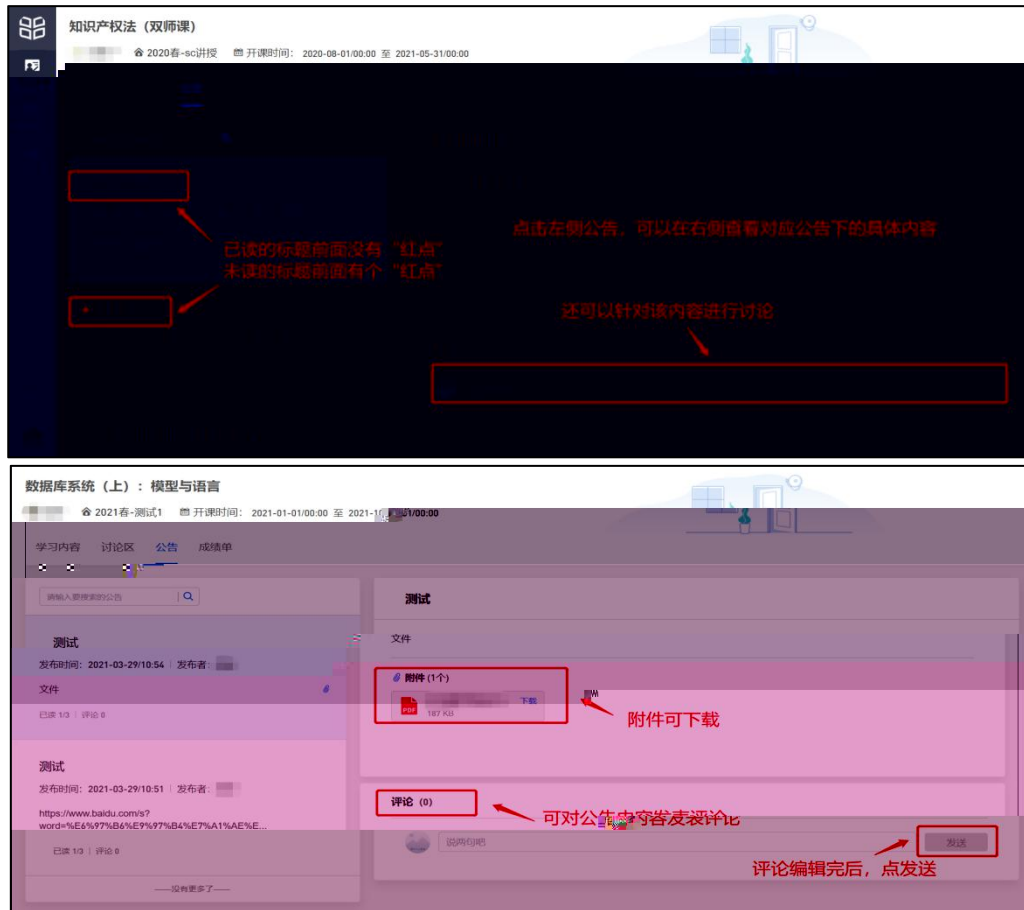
知识产权法（双师课）

2020春-sc讲授 开课时间：2020-08-01/00:00 至 2021-05-31/00:00

已读的标题前面没有“红点”
未读的标题前面有个“红点”

点击左侧公告，可以在右侧查看对应公告下的具体内容

还可以针对该内容进行讨论

数据库系统（上）：模型与语言

2021春-测试1 开课时间：2021-01-01/00:00 至 2021-1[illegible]1/00:00

学习内容 讨论区 公告 成绩单

请输入要搜索的公告

测试
发布时间：2021-03-29/10:54 | 发布者：
文件
已读 1/3 | 评论 0

测试
发布时间：2021-03-29/10:51 | 发布者：
https://www.baidu.com/s?word=%E6%97%B6%E9%97%B4%E7%A1%AE%E...
已读 1/3 | 评论 0

——没有更多了——

测试
文件
附件 (1个)
187 KB 下载
附件可下载

评论 (0)
可对公告中内容发表评论
说两句吧
发送
评论编辑完后，点发送